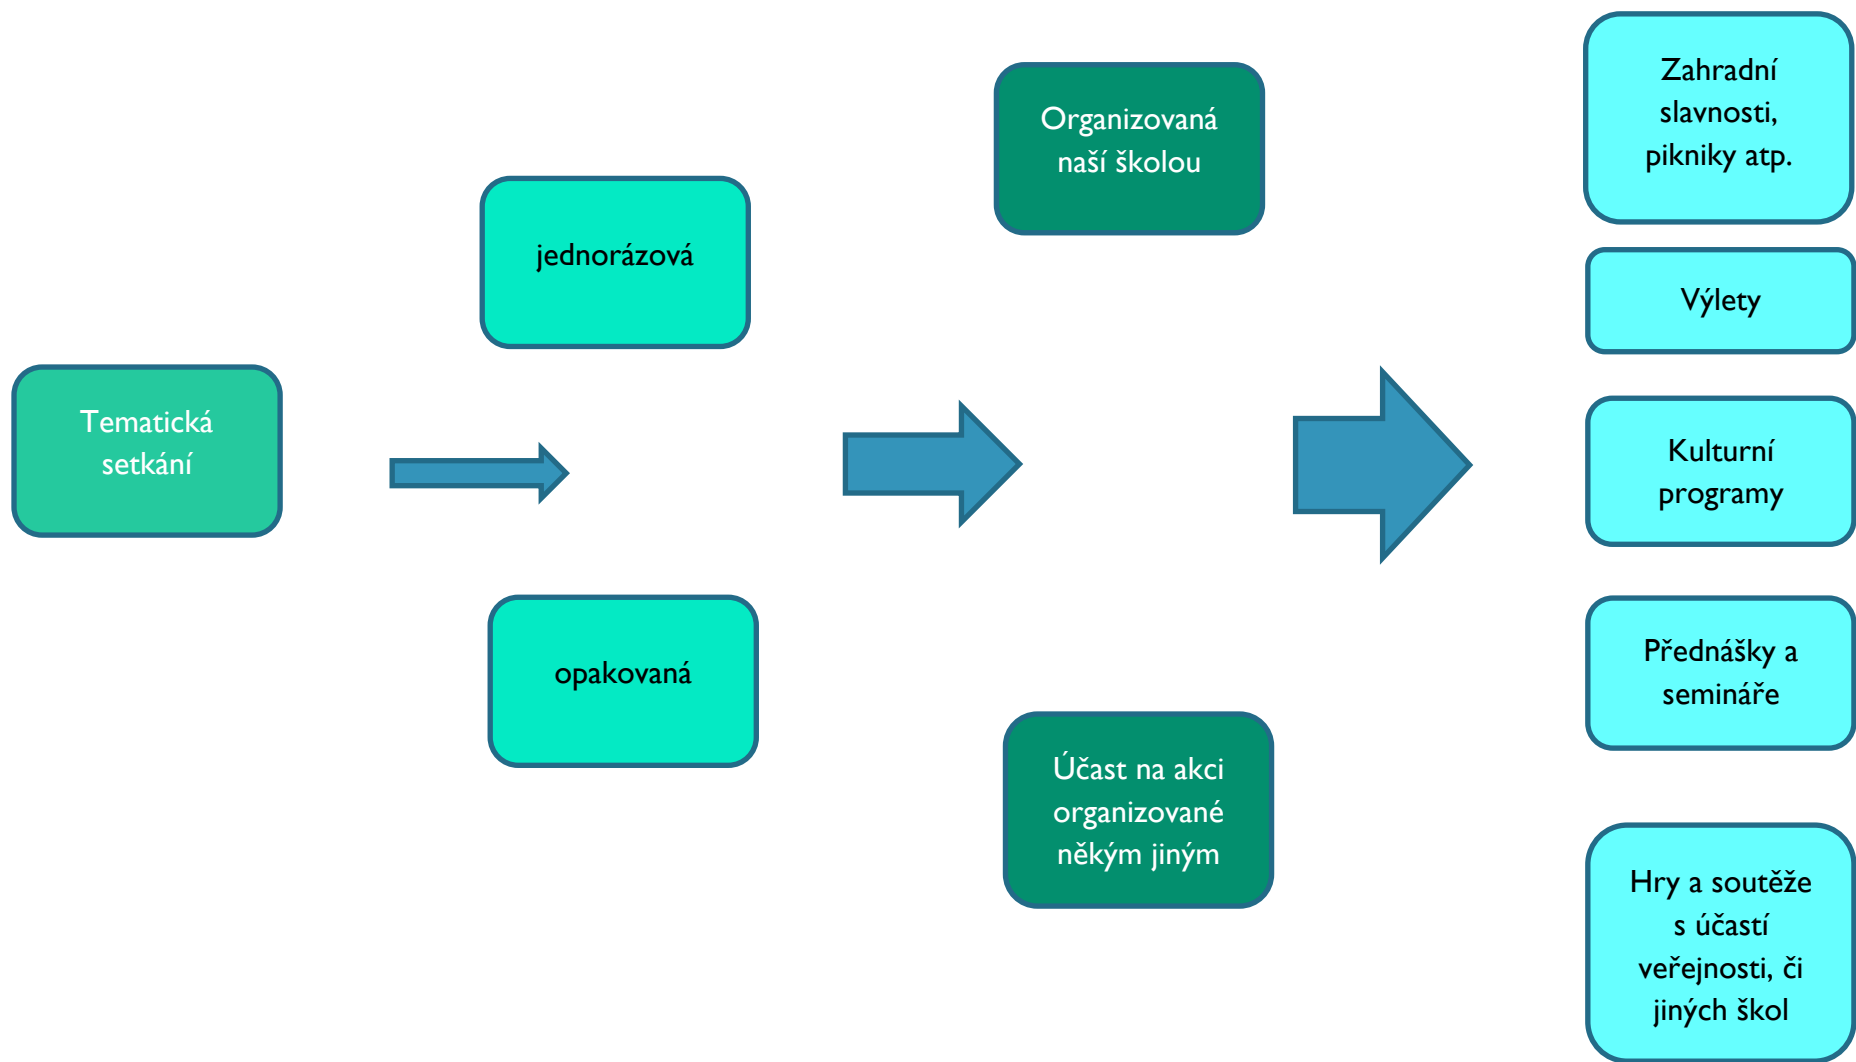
Tematická setkání

jednorázová

opakovaná

Organizovaná naší školou

Účast na akci organizované někým jiným

Zahradní slavnosti, pikniky atp.

Výlety

Kulturní programy

Přednášky a semináře

Hry a soutěže s účastí veřejnosti, či jiných škol